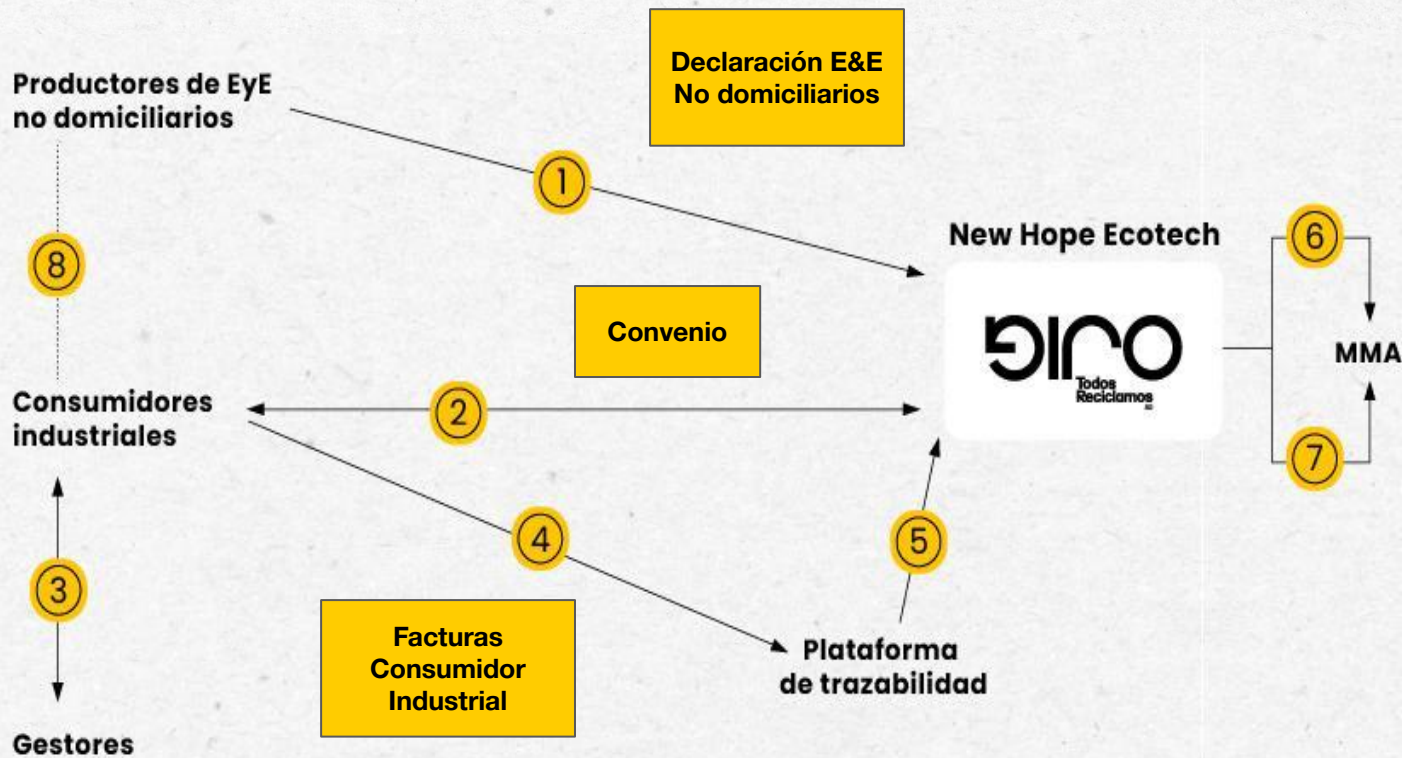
Productores de EyE no domiciliarios

Declaración E&E No domiciliarios

1

New Hope Ecotech

6

8

Convenio

GIRO
Todos Reciclamos

MMA

Consumidores industriales

2

7

4

5

3

Facturas Consumidor Industrial

Plataforma de trazabilidad

Gestores